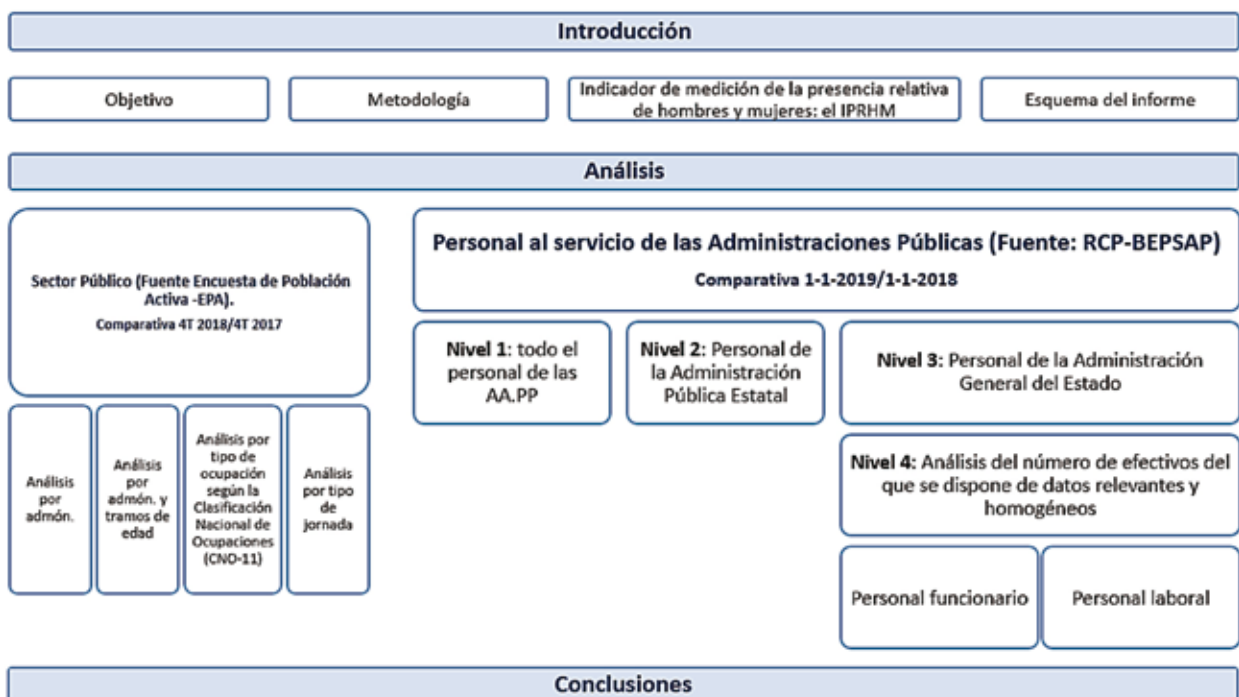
Introducción

Objetivo

Metodología

Indicador de medición de la presencia relativa de hombres y mujeres: el IPRHM

Esquema del informe

Análisis

Sector Público (Fuente Encuesta de Población Activa -EPA).
Comparativa 4T 2018/4T 2017

Análisis por admón.

Análisis por admón. y tramos de edad

Análisis por tipo de ocupación según la Clasificación Nacional de Ocupaciones (CNO-11)

Análisis por tipo de jornada

Personal al servicio de las Administraciones Públicas (Fuente: RCP-BEPSAP)
Comparativa 1-1-2019/1-1-2018

Nivel 1: todo el personal de las AA.PP

Nivel 2: Personal de la Administración Pública Estatal

Nivel 3: Personal de la Administración General del Estado

Nivel 4: Análisis del número de efectivos del que se dispone de datos relevantes y homogéneos

Personal funcionario

Personal laboral

Conclusiones